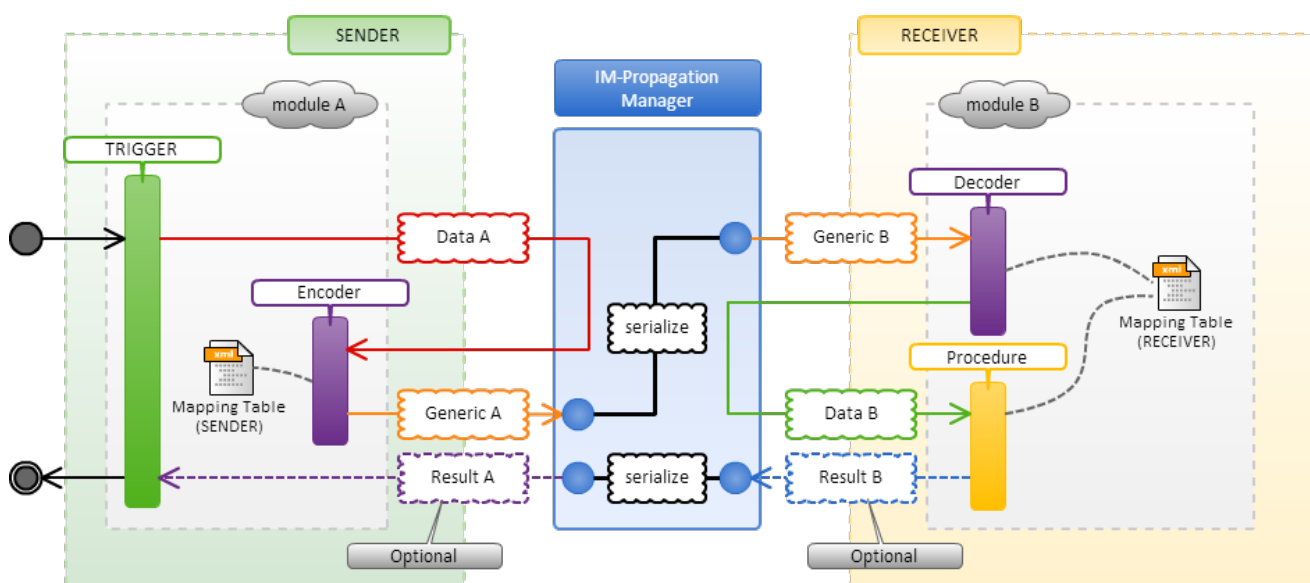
SENDER

IM-Propagation Manager

RECEIVER

module A

module B

TRIGGER

Data A

Generic B

Decoder

serialize

Encoder

xml

Mapping Table (SENDER)

Generic A

xml

Mapping Table (RECEIVER)

Procedure

Data B

Result A

serialize

Result B

Optional

Optional